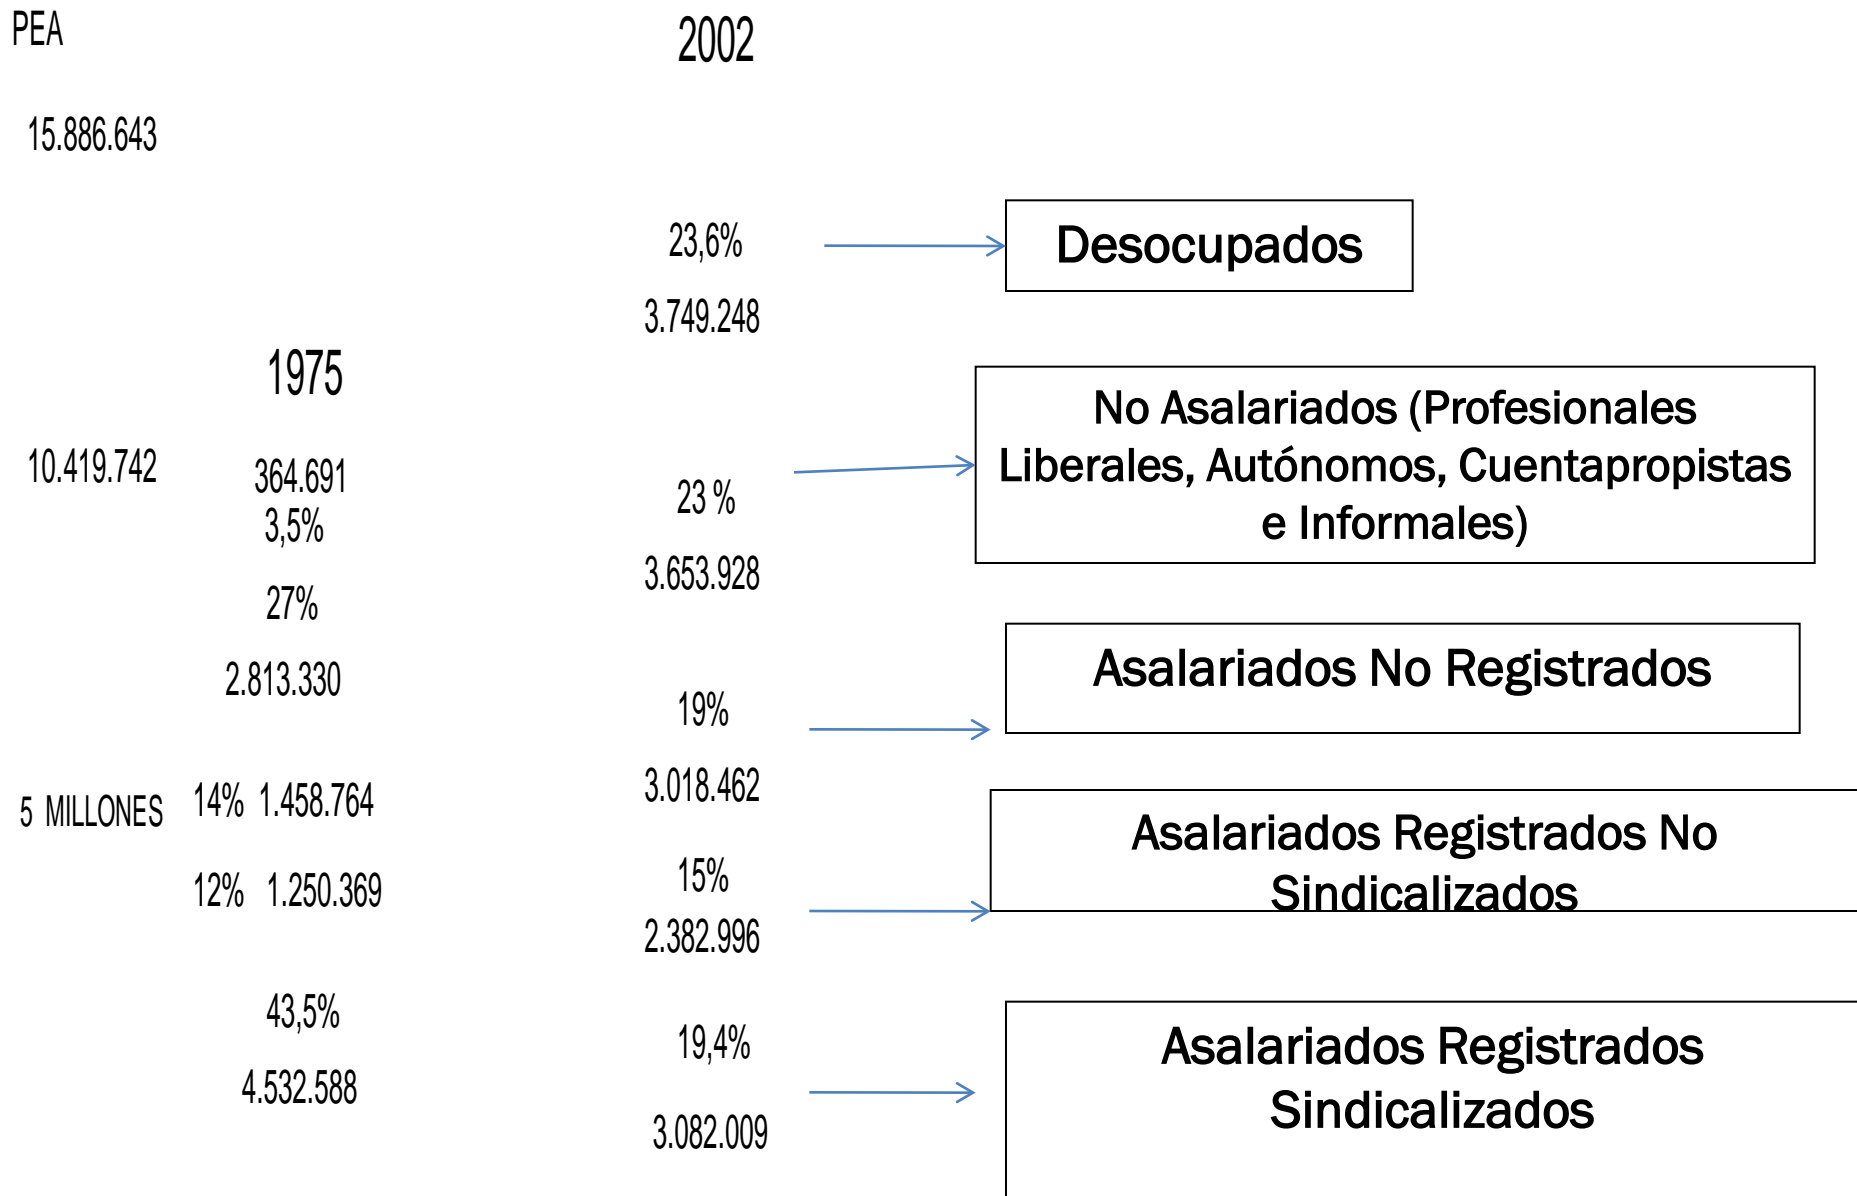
PEA

2002

15.886.643

23,6%

Desocupados

3.749.248

1975

No Asalariados (Profesionales Liberales, Autónomos, Cuentapropistas e Informales)

10.419.742

364.691

3,5%

23 %

3.653.928

27%

2.813.330

Asalariados No Registrados

19%

3.018.462

5 MILLONES

14% 1.458.764

Asalariados Registrados No Sindicalizados

12% 1.250.369

15%

2.382.996

43,5%

19,4%

Asalariados Registrados Sindicalizados

4.532.588

3.082.009